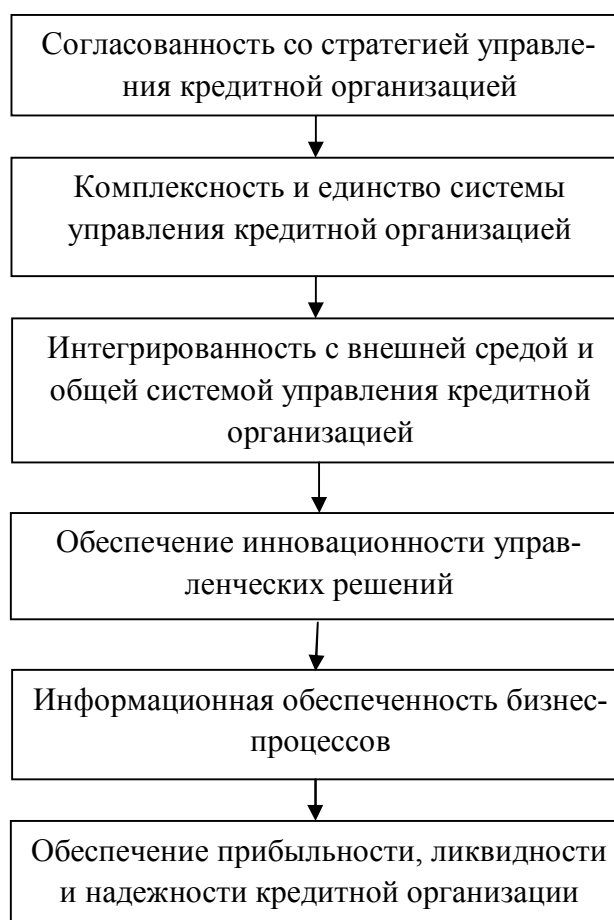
Согласованность со стратегией управления кредитной организацией

Комплексность и единство системы управления кредитной организацией

Интегрированность с внешней средой и общей системой управления кредитной организацией

Обеспечение инновационности управленческих решений

Информационная обеспеченность бизнес-процессов

Обеспечение прибыльности, ликвидности и надежности кредитной организации